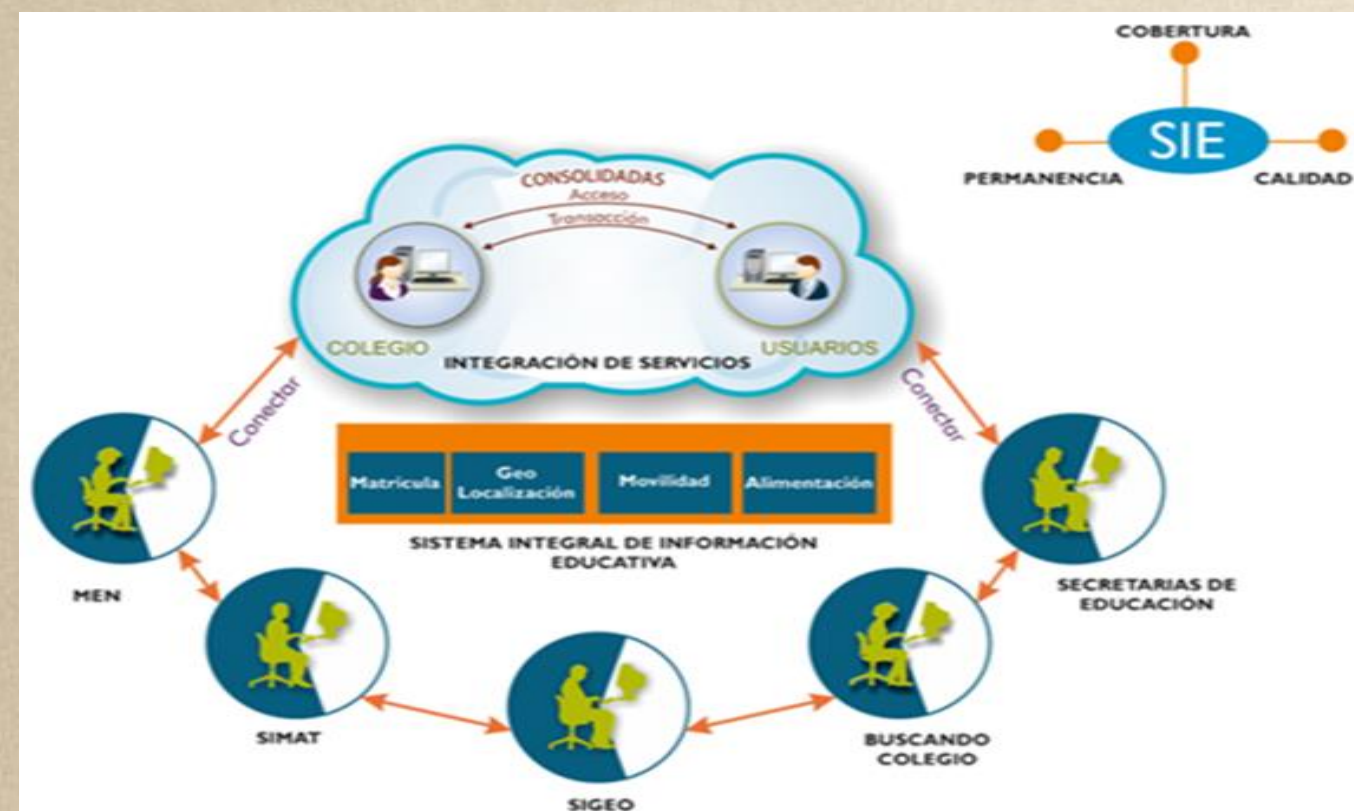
COBERTURA

SIE

PERMANENCIA

CALIDAD

CONSOLIDADAS

Acceso

Transacción

COLEGIO

USUARIOS

INTEGRACIÓN DE SERVICIOS

Conectar

Conectar

Matricula

Geo Localización

Movilidad

Alimentación

SISTEMA INTEGRAL DE INFORMACIÓN EDUCATIVA

MEN

SECRETARIAS DE EDUCACIÓN

SIMAT

BUSCANDO COLEGIO

SIGEO